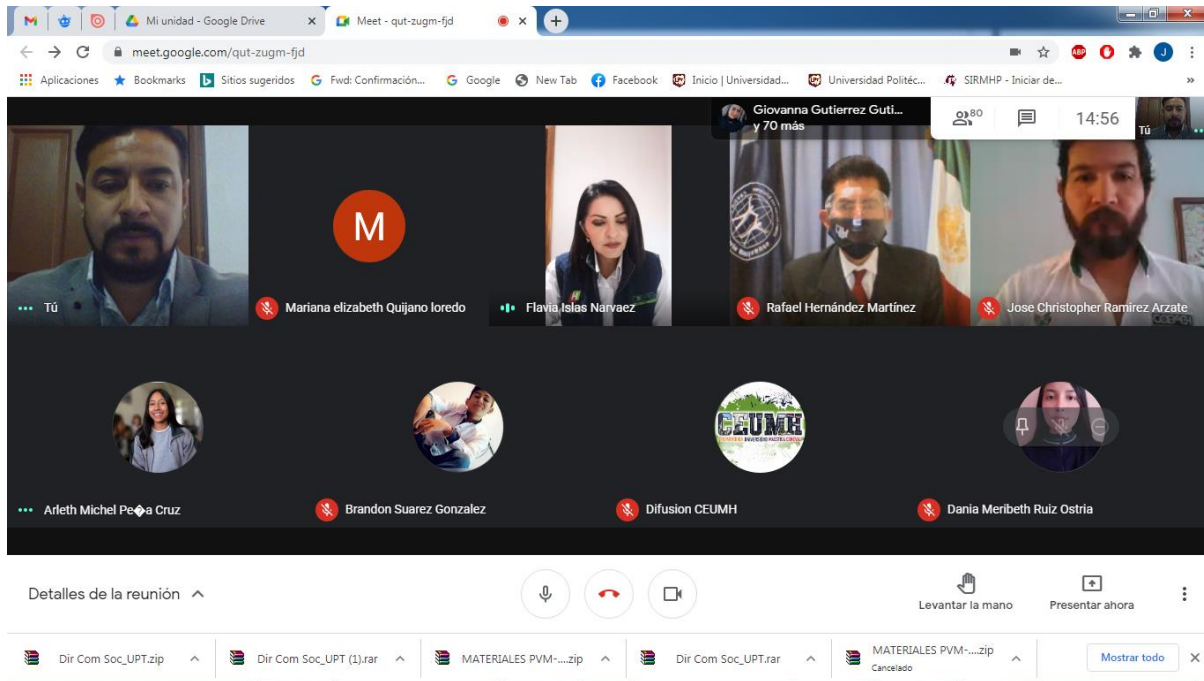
Mi unidad - Google Drive
Meet - qut-zugm-fjd
meet.google.com/qut-zugm-fjd
Aplicaciones
Bookmarks
Sitios sugeridos
Fwd: Confirmación...
Google
New Tab
Facebook
Inicio | Universidad...
Universidad Politéc...
SIRMHP - Iniciar de...
Giovanna Gutierrez Guti...
y 70 más
80
14:56
Tú
Tú
M
Mariana elizabeth Quijano loredo
Flavia Islas Narvaez
Rafael Hernández Martínez
Jose Christopher Ramirez Arzate
Arleth Michel Pe�a Cruz
Brandon Suarez Gonzalez
CEUMH
Difusion CEUMH
Dania Meribeth Ruiz Ostria
Detalles de la reunión
Levantar la mano
Presentar ahora
Dir Com Soc_UPT.zip
Dir Com Soc_UPT (1).rar
MATERIALES PVM-....zip
Dir Com Soc_UPT.rar
MATERIALES PVM-....zip
Cancelado
Mostrar todo